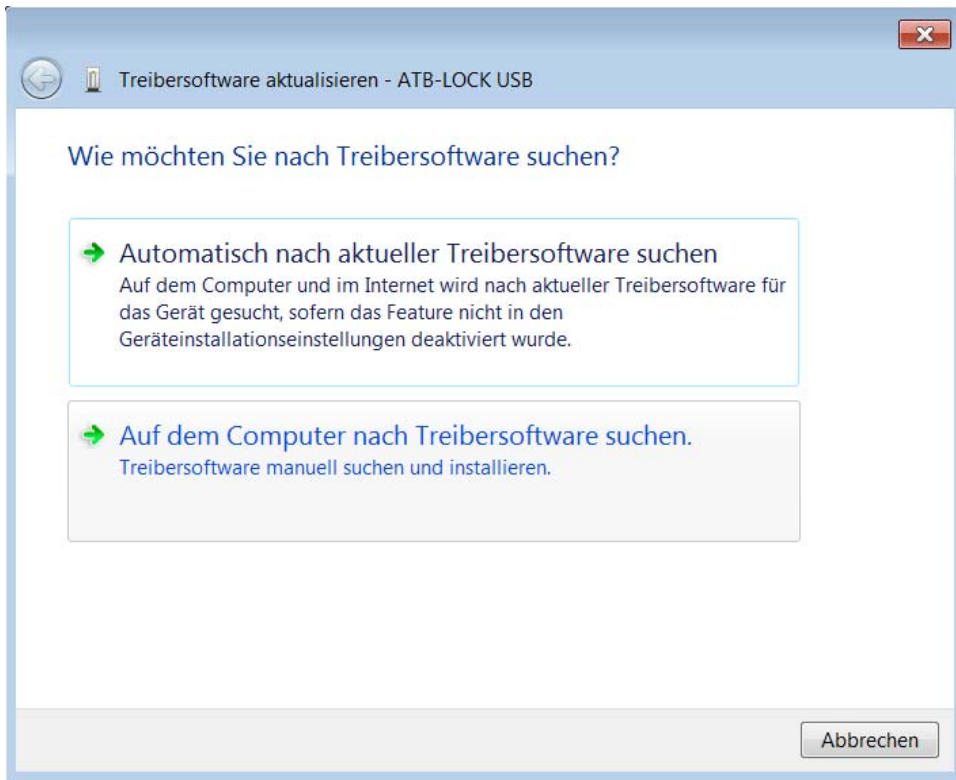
Treibersoftware aktualisieren - ATB-LOCK USB

Wie möchten Sie nach Treibersoftware suchen?

Automatisch nach aktueller Treibersoftware suchen
Auf dem Computer und im Internet wird nach aktueller Treibersoftware für das Gerät gesucht, sofern das Feature nicht in den Geräteinstallationseinstellungen deaktiviert wurde.

Auf dem Computer nach Treibersoftware suchen.
Treibersoftware manuell suchen und installieren.

Abbrechen